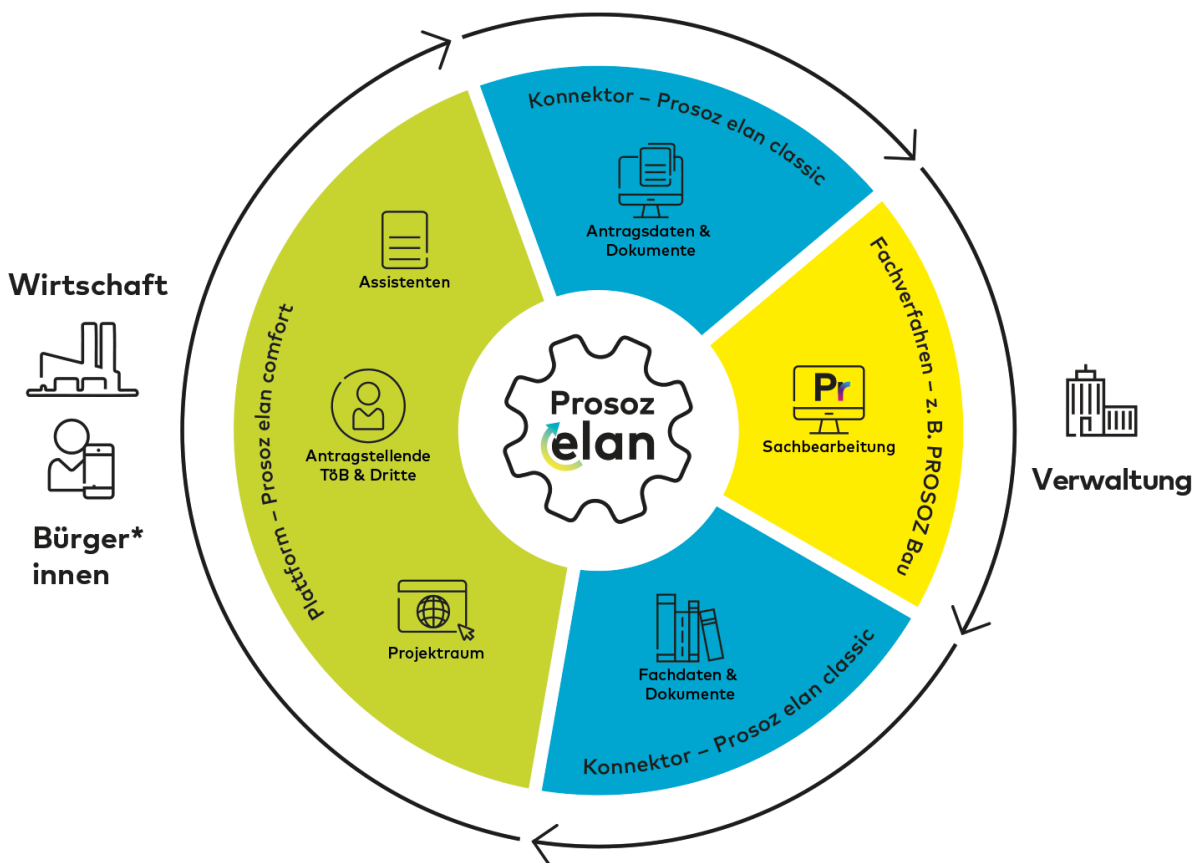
Wirtschaft

Bürger*
innen

Plattform – Prosoz elan comfort

Assistenten

Antragstellende
TöB & Dritte

Projektraum

Konnektor – Prosoz elan classic

Antragsdaten &
Dokumente

Prosoz
elan

Fachverfahren – z. B. PROSOZ Bau

Pr

Sachbearbeitung

Fachdaten &
Dokumente

Konnektor – Prosoz elan classic

Verwaltung